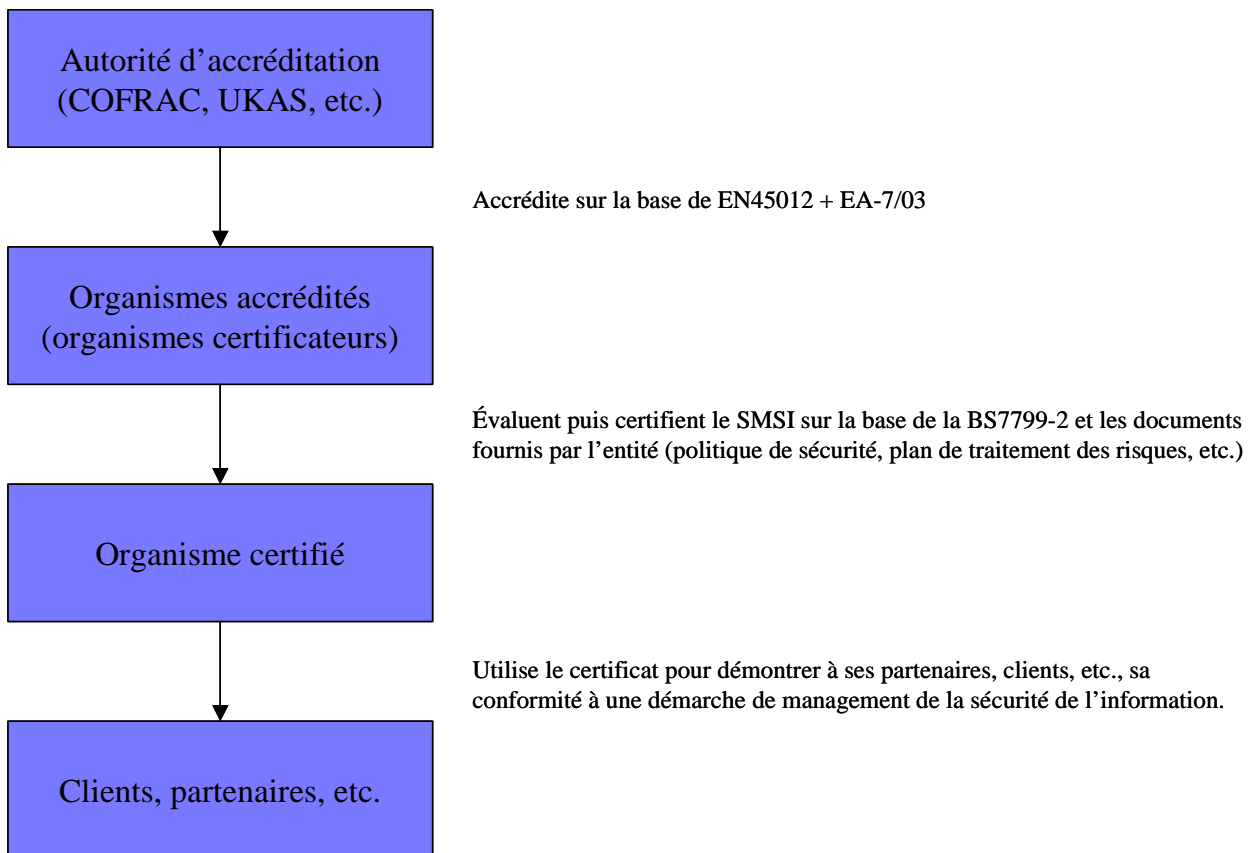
Autorité d’accréditation
(COFRAC, UKAS, etc.)

Accrédite sur la base de EN45012 + EA-7/03

Organismes accrédités
(organismes certificateurs)

Évaluent puis certifient le SMSI sur la base de la BS7799-2 et les documents fournis par l’entité (politique de sécurité, plan de traitement des risques, etc.)

Organisme certifié

Utilise le certificat pour démontrer à ses partenaires, clients, etc., sa conformité à une démarche de management de la sécurité de l’information.

Clients, partenaires, etc.